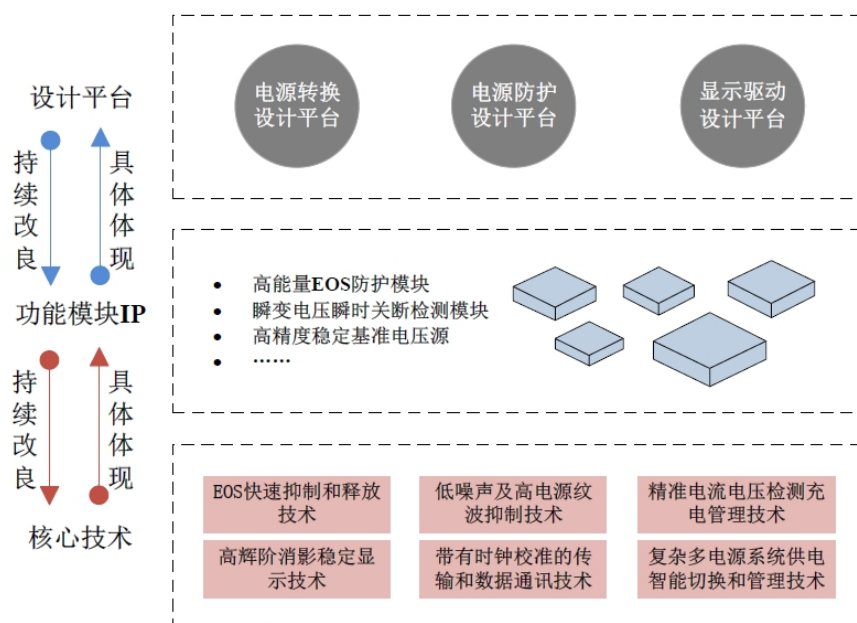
设计平台

持续改良

具体体现

功能模块IP

持续改良

具体体现

核心技术

电源转换设计平台

电源防护设计平台

显示驱动设计平台

- 高能量EOS防护模块
- 瞬变电压瞬时关断检测模块
- 高精度稳定基准电压源
- ……

EOS快速抑制和释放技术

低噪声及高电源纹波抑制技术

精准电流电压检测充电管理技术

高辉阶消影稳定显示技术

带有时钟校准的传输和数据通讯技术

复杂多电源系统供电智能切换和管理技术